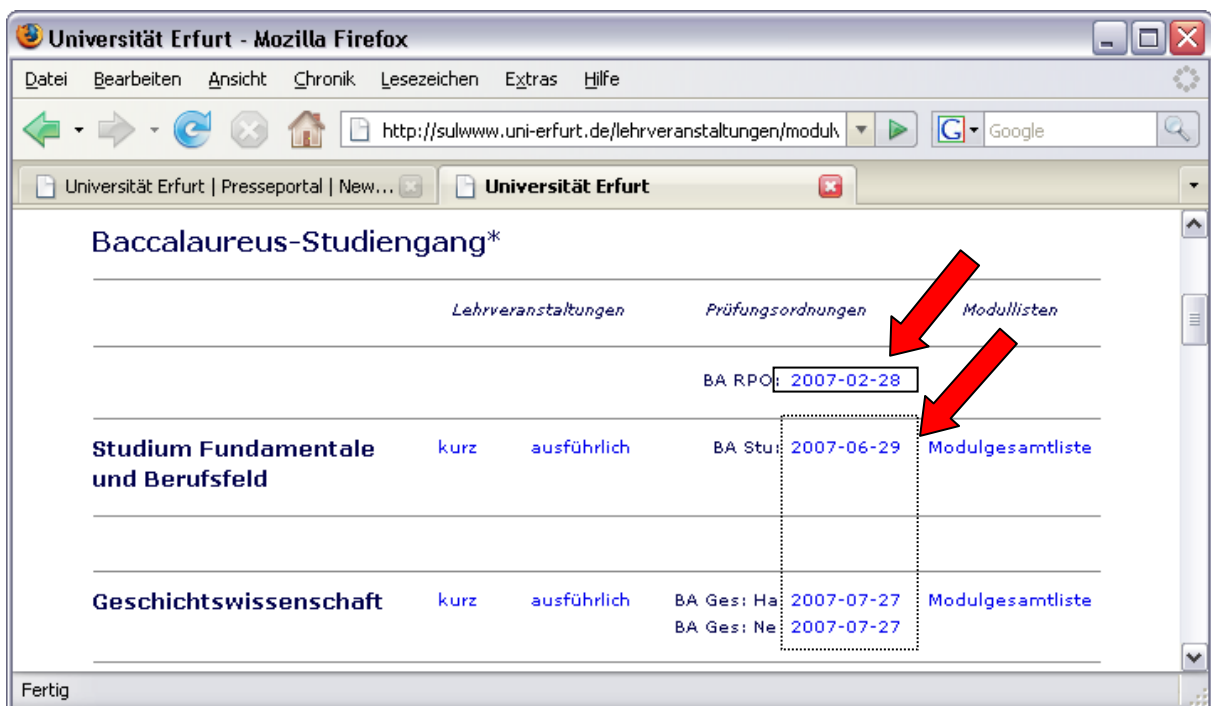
Universität Erfurt - Mozilla Firefox

Datei Bearbeiten Ansicht Chronik Lesezeichen Extras Hilfe

http://sulwww.uni-erfurt.de/lehrveranstaltungen/modulv

Google

Universität Erfurt | Presseportal | New...

Universität Erfurt

Baccalaureus-Studiengang*

| | Lehrveranstaltungen | | Prüfungsordnungen | Modullisten |
|---|---|---|---|---|
| | | | BA RPO: 2007-02-28 | |
| Studium Fundamentale und Berufsfeld | kurz | ausführlich | BA Stu: 2007-06-29 | Modulgesamtliste |
| Geschichtswissenschaft | kurz | ausführlich | BA Ges: Ha 2007-07-27<br>BA Ges: Ne 2007-07-27 | Modulgesamtliste |

Fertig